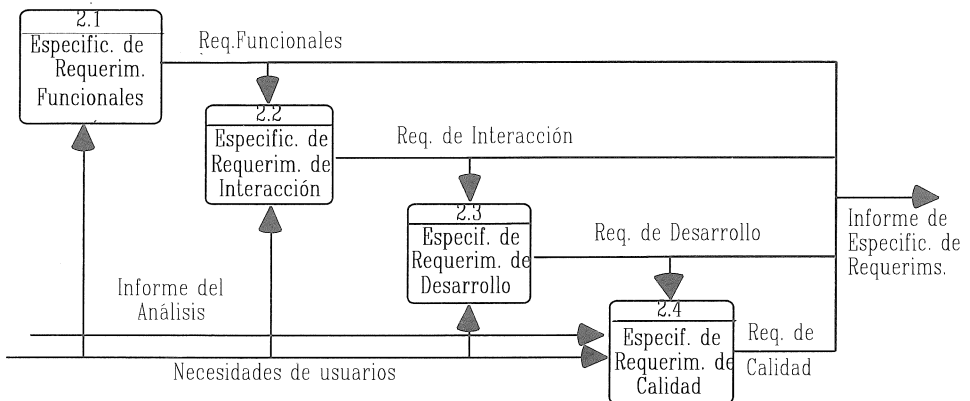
2.1
Especific. de Requerim. Funcionales

Req.Funcionales

2.2
Especific. de Requerim. de Interacción

Req. de Interacción

2.3
Especif. de Requerim. de Desarrollo

Req. de Desarrollo

Informe de Especific. de Requerims.

Informe del Análisis

2.4
Especif. de Requerim. de Calidad

Req. de Calidad

Necesidades de usuarios